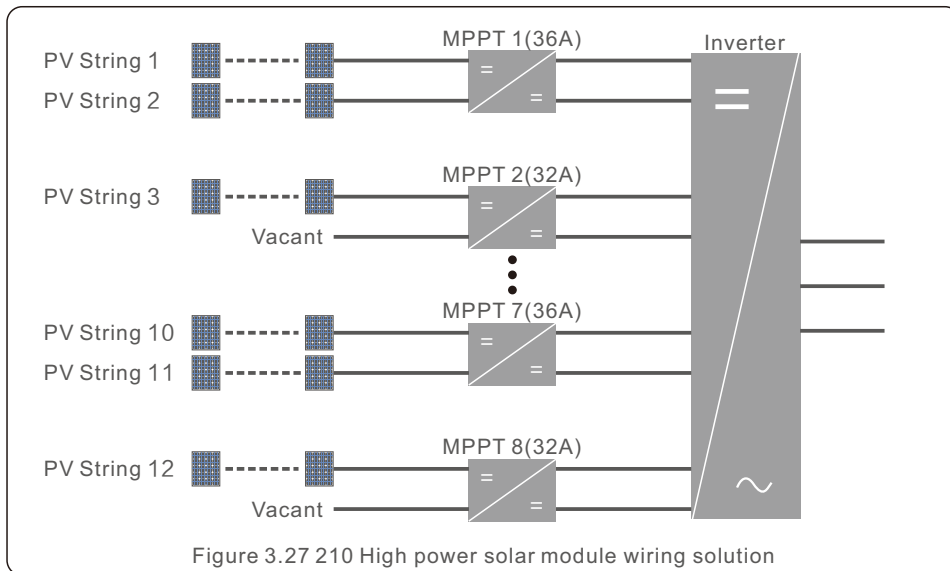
PV String 1
PV String 2
MPPT 1(36A)
=
=
Inverter
=
PV String 3
Vacant
MPPT 2(32A)
=
=
PV String 10
PV String 11
MPPT 7(36A)
=
=
PV String 12
Vacant
MPPT 8(32A)
=
=
~

Figure 3.27 210 High power solar module wiring solution